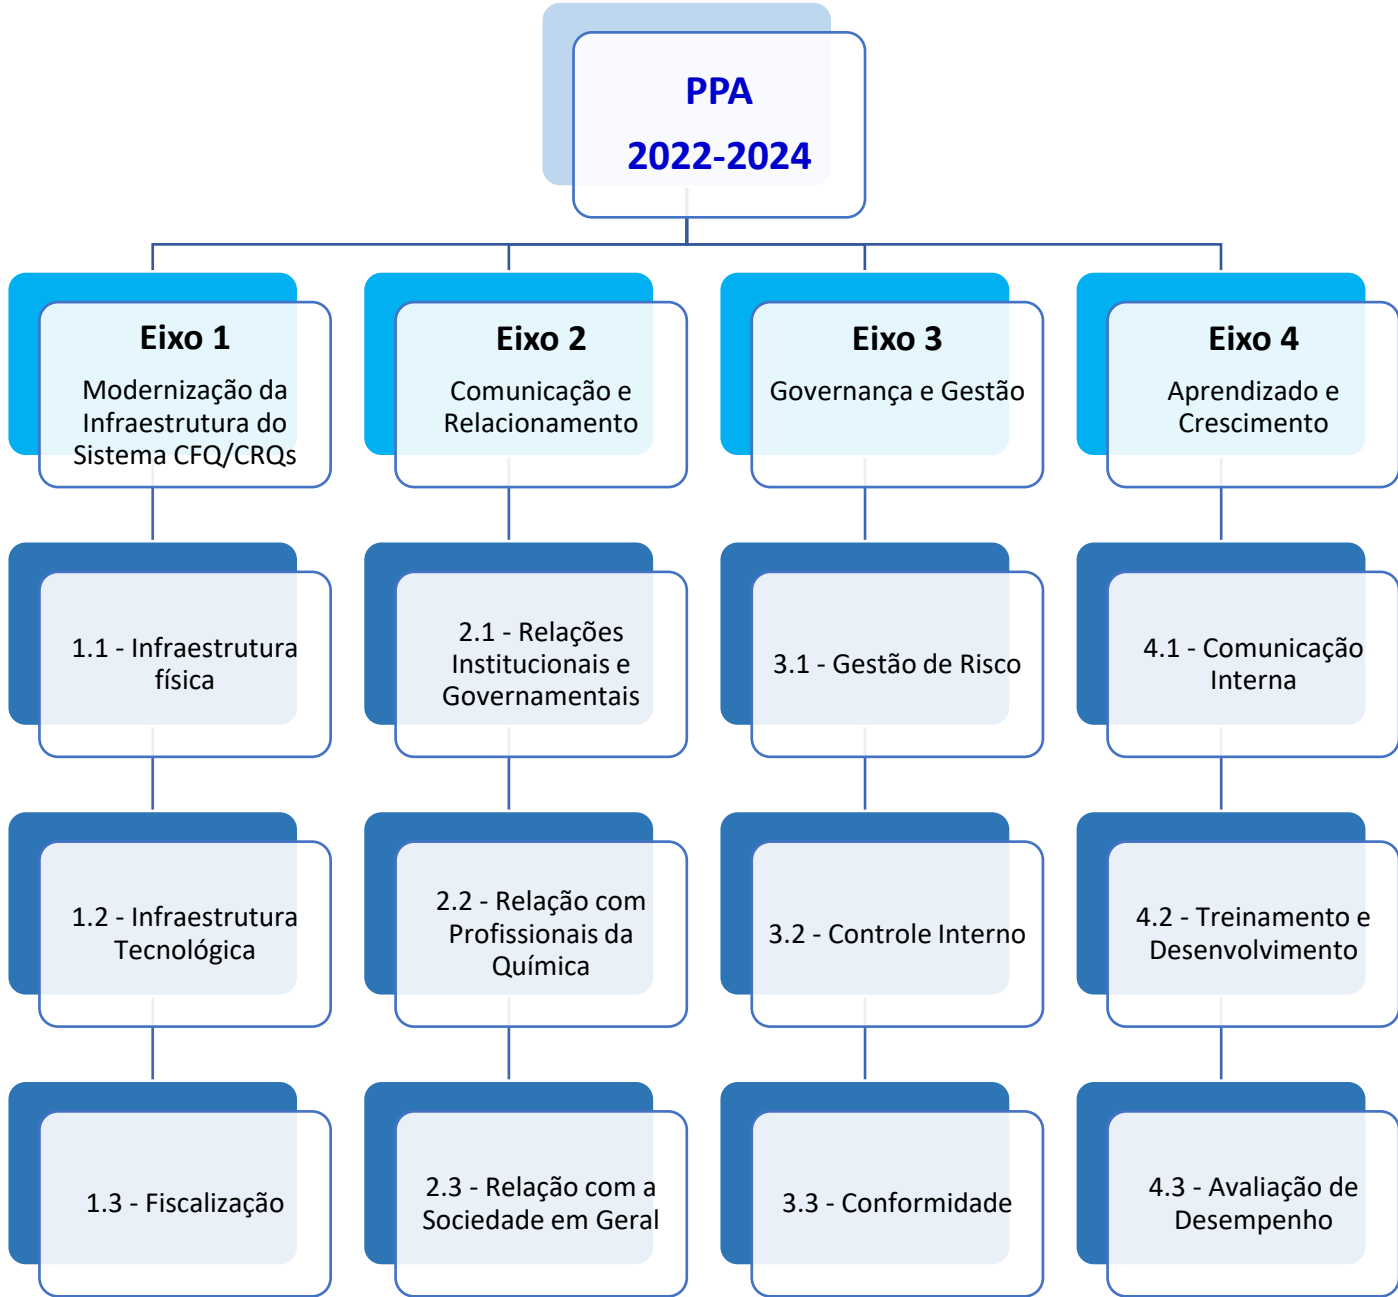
PPA
2022-2024

Eixo 1
Modernização da Infraestrutura do Sistema CFQ/CRQs

1.1 - Infraestrutura física

1.2 - Infraestrutura Tecnológica

1.3 - Fiscalização

Eixo 2
Comunicação e Relacionamento

2.1 - Relações Institucionais e Governamentais

2.2 - Relação com Profissionais da Química

2.3 - Relação com a Sociedade em Geral

Eixo 3
Governança e Gestão

3.1 - Gestão de Risco

3.2 - Controle Interno

3.3 - Conformidade

Eixo 4
Aprendizado e Crescimento

4.1 - Comunicação Interna

4.2 - Treinamento e Desenvolvimento

4.3 - Avaliação de Desempenho